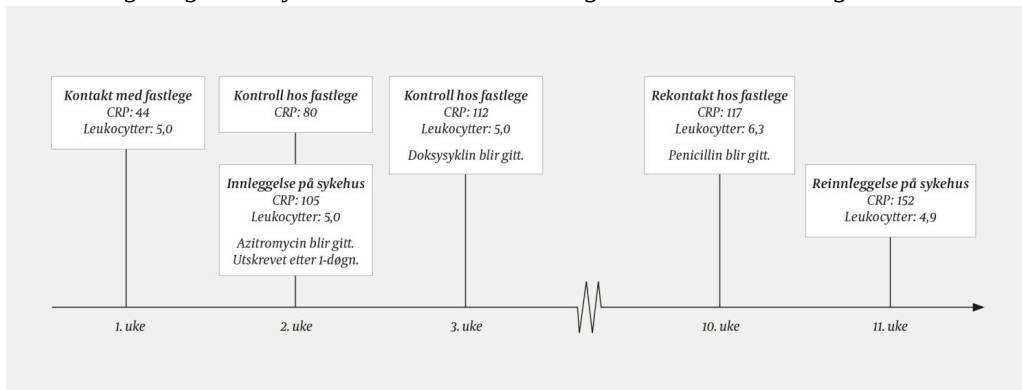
Kontakt med fastlege
CRP: 44
Leukocytter: 5,0

Kontroll hos fastlege
CRP: 80

Innleggelse på sykehus
CRP: 105
Leukocytter: 5,0

Azitromycin blir gitt.
Utskrevet etter 1 døgn.

Kontroll hos fastlege
CRP: 112
Leukocytter: 5,0

Doksysyklin blir gitt.

Rekontakt hos fastlege
CRP: 117
Leukocytter: 6,3

Penicillin blir gitt.

Reinnleggelse på sykehus
CRP: 152
Leukocytter: 4,9

1. uke

2. uke

3. uke

10. uke

11. uke